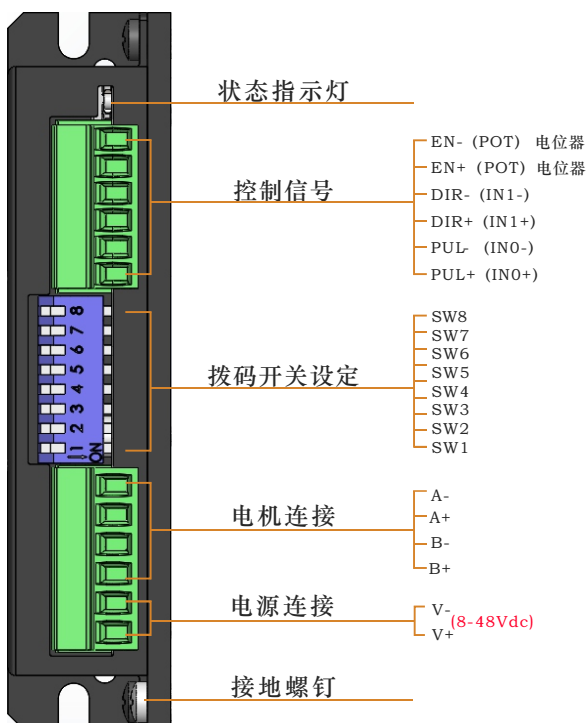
状态指示灯

控制信号

EN- (POT) 电位器
EN+ (POT) 电位器
DIR- (IN1-)
DIR+ (IN1+)
PUL- (IN0-)
PUL+ (IN0+)

8 7 6 5 4 3 2 1
ON

拨码开关设定

SW8
SW7
SW6
SW5
SW4
SW3
SW2
SW1

电机连接

A-
A+
B-
B+

电源连接

V-
V+
(8-48Vdc)

接地螺钉